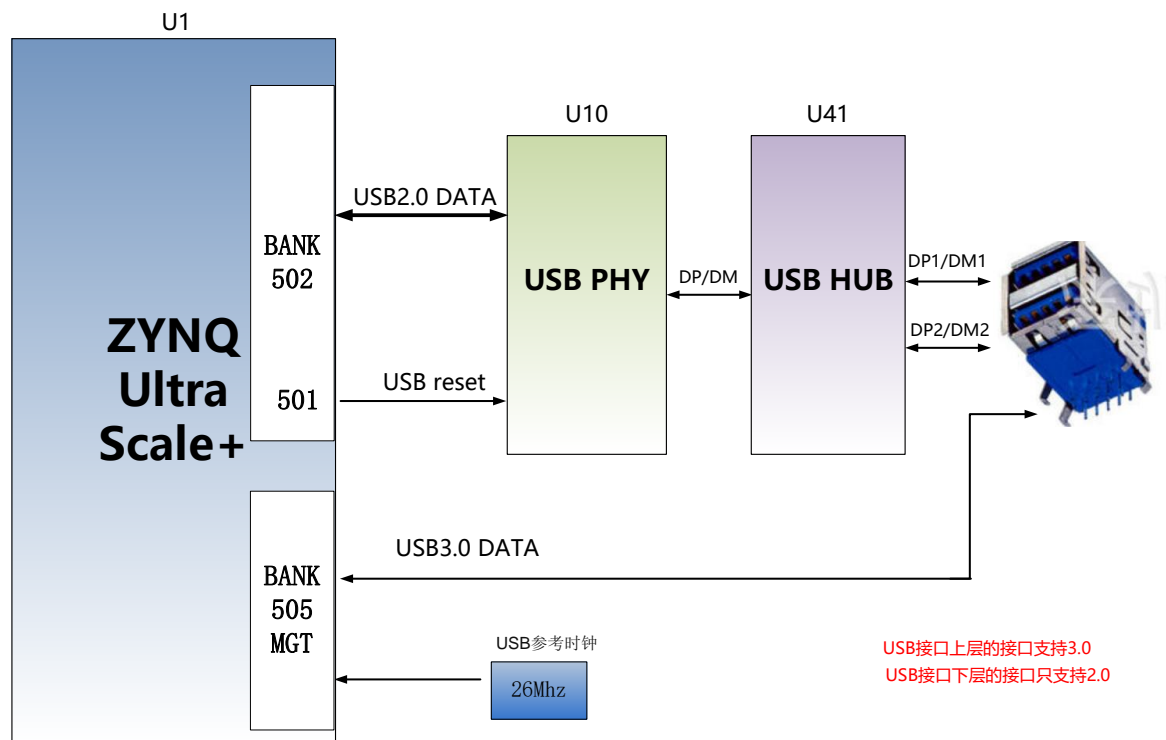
U1

ZYNQ Ultra Scale+

BANK 502

501

BANK 505 MGT

USB2.0 DATA

USB reset

USB3.0 DATA

U10

USB PHY

DP/DM

U41

USB HUB

DP1/DM1

DP2/DM2

USB参考时钟

26Mhz

USB接口上层的接口支持3.0
USB接口下层的接口只支持2.0